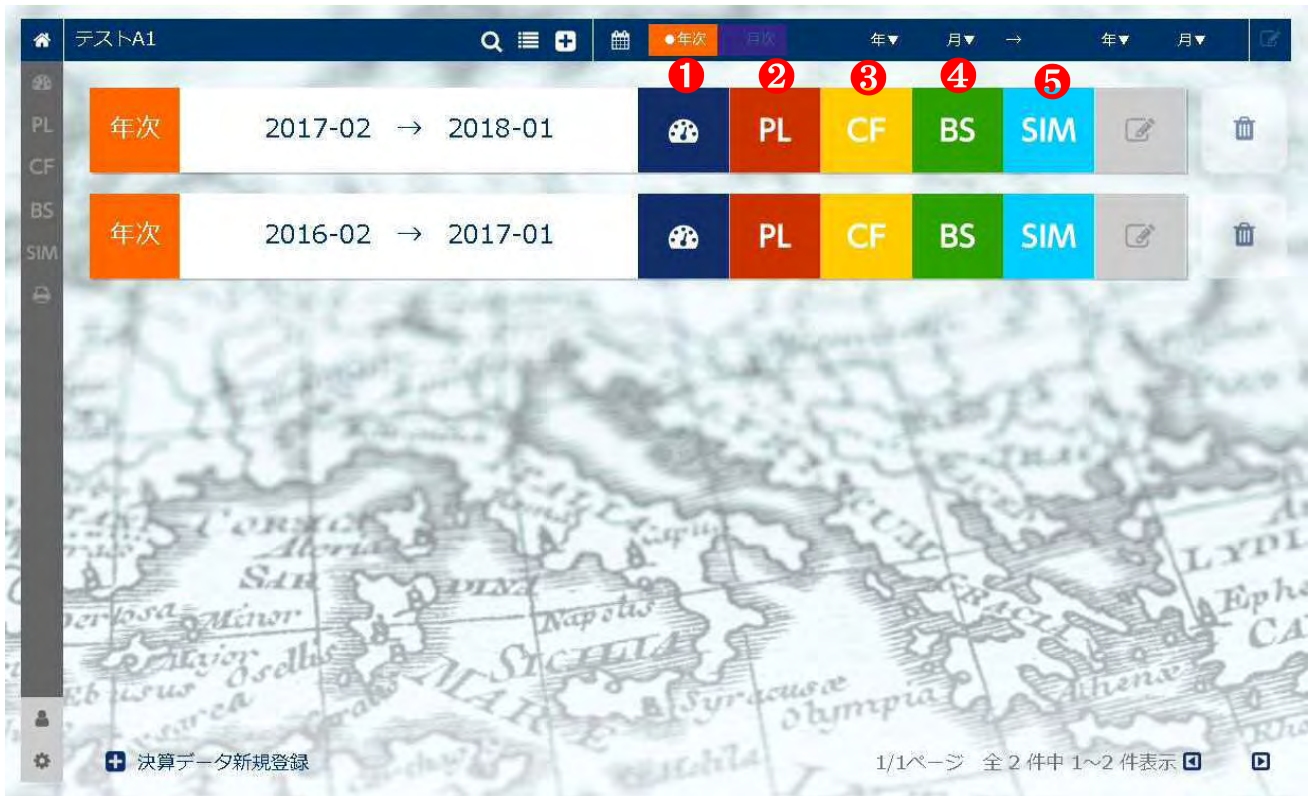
テストA1 ●年次 月次 年▼ 月▼ → 年▼ 月▼

PL
CF
BS
SIM

❶ ❷ ❸ ❹ ❺

年次 2017-02 → 2018-01 PL CF BS SIM

年次 2016-02 → 2017-01 PL CF BS SIM

CORSICA
Aleria
SARDINIA
Minor
Major
Ebusus
Osellis
Napolis
SICILIA
MARE
Syracusae
Olympia
GRAECIA
Athenae
LYDI
Epha
CA

決算データ新規登録

1/1ページ 全 2 件中 1～2 件表示